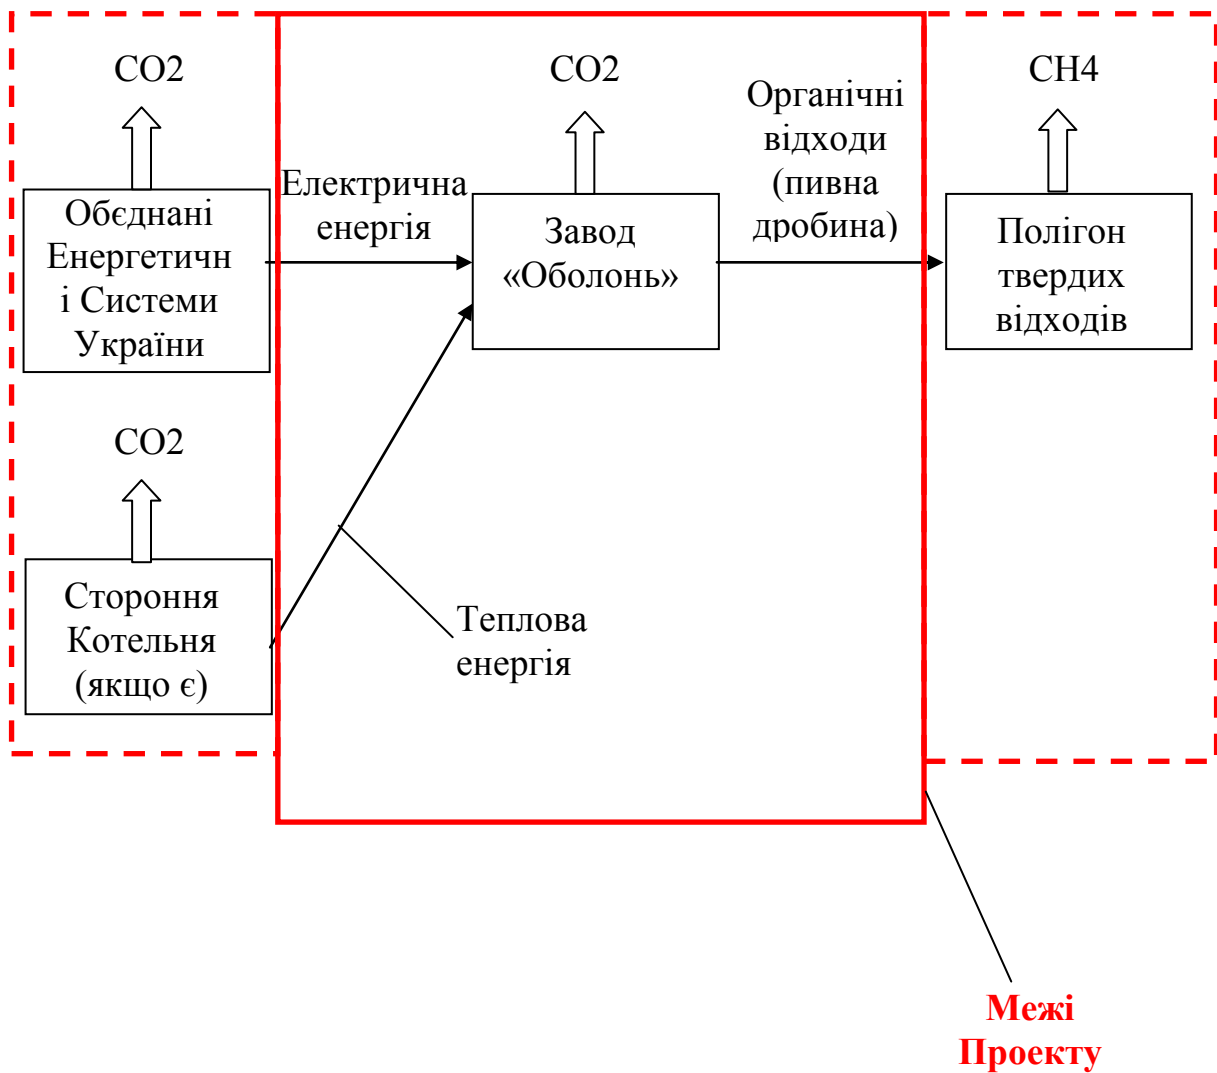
CO2

CO2

Органічні відходи (пивна дробина)

CH4

Обєднані Енергетичні Системи України

Електрична енергія

Завод «Оболонь»

Полігон твердих відходів

CO2

Стороння Котельня (якщо є)

Теплова енергія

Межі Проекту